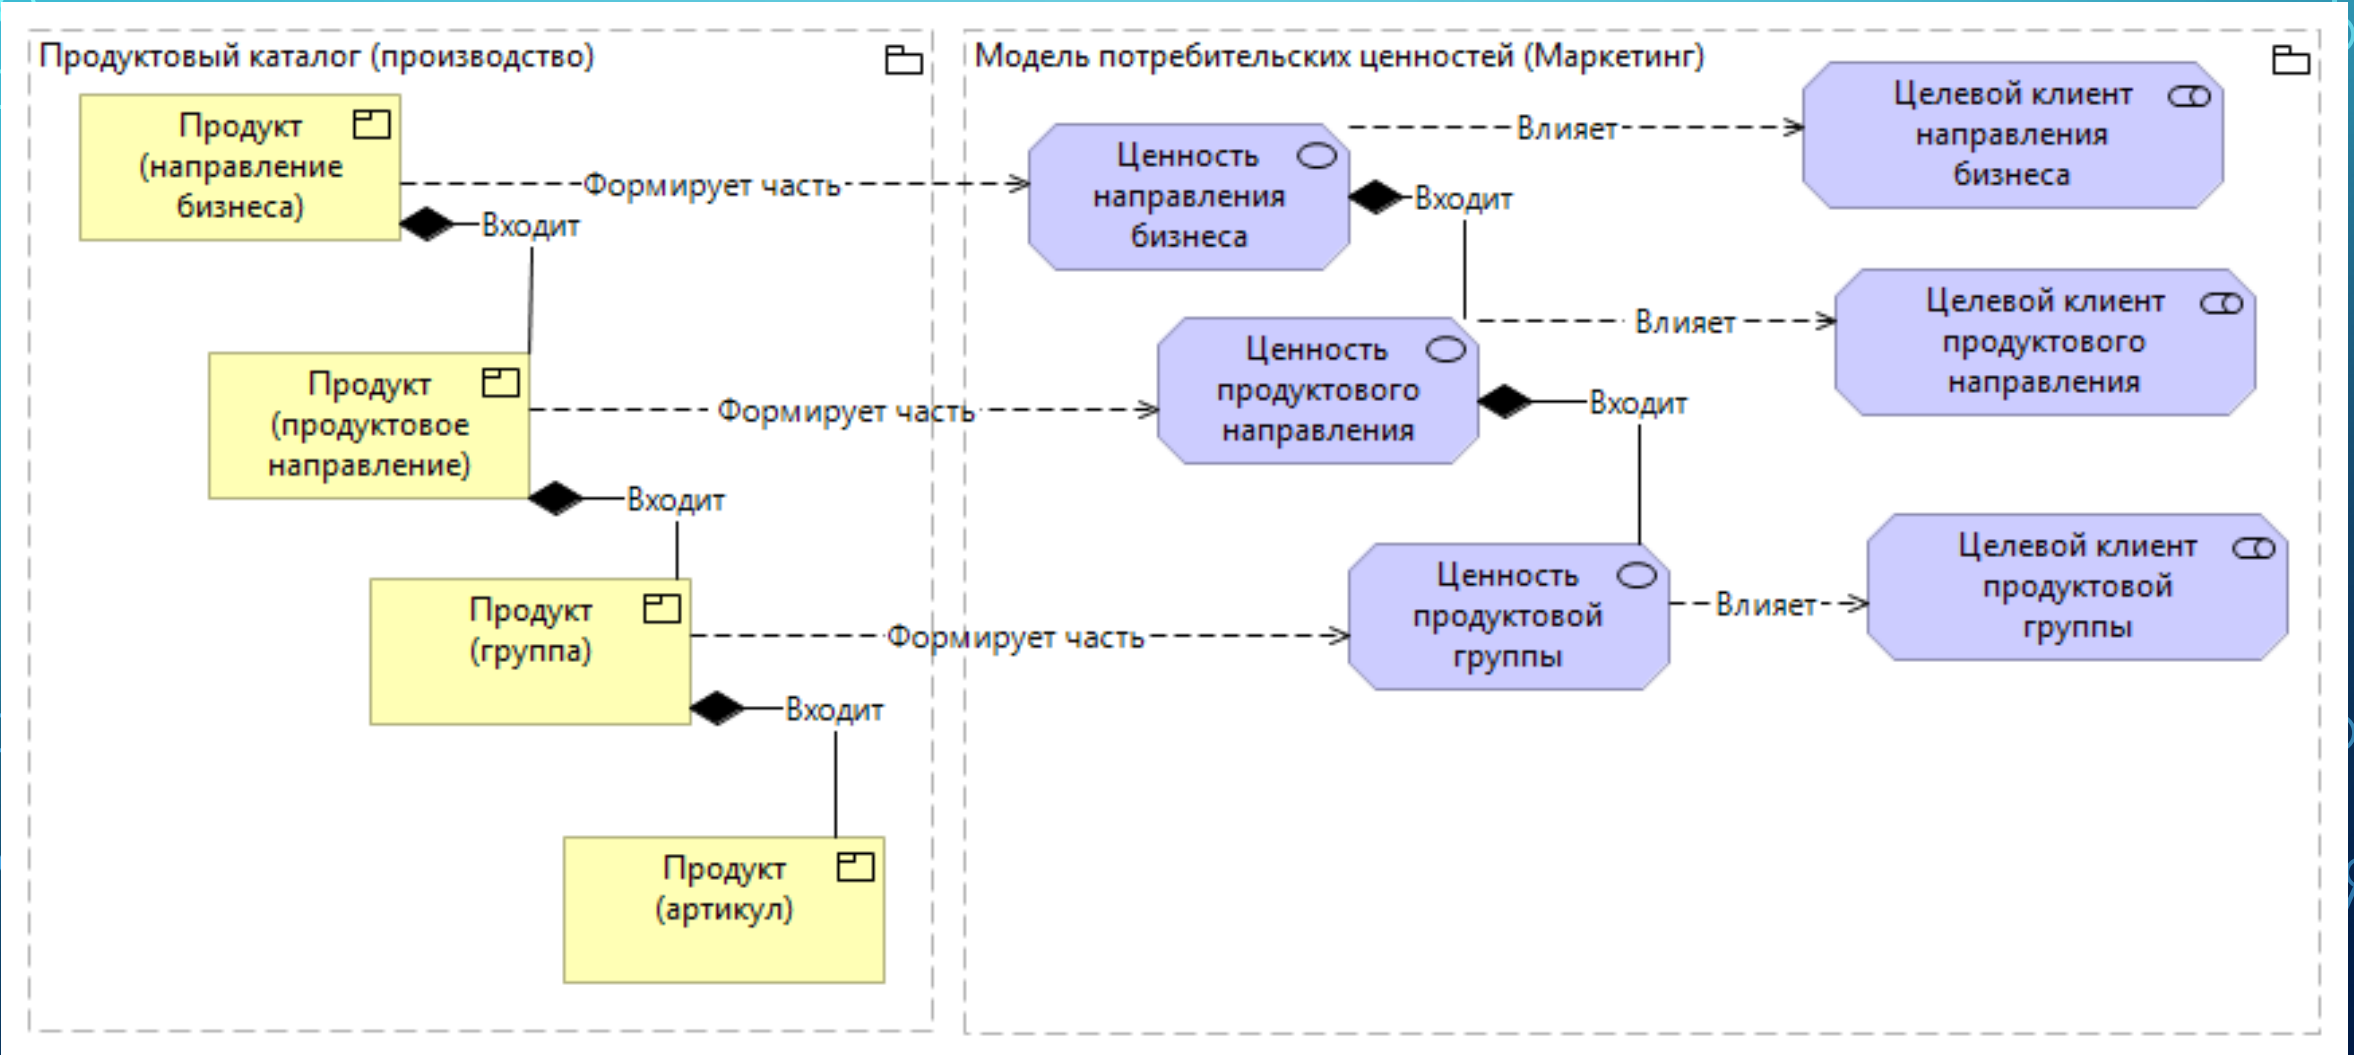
Продуктовый каталог (производство)

Модель потребительских ценностей (Маркетинг)

Продукт (направление бизнеса)

Формирует часть

Входит

Ценность направления бизнеса

Влияет

Целевой клиент направления бизнеса

Входит

Влияет

Целевой клиент продуктового направления

Продукт (продуктовое направление)

Формирует часть

Ценность продуктового направления

Входит

Входит

Продукт (группа)

Формирует часть

Ценность продуктовой группы

Влияет

Целевой клиент продуктовой группы

Входит

Продукт (артикул)